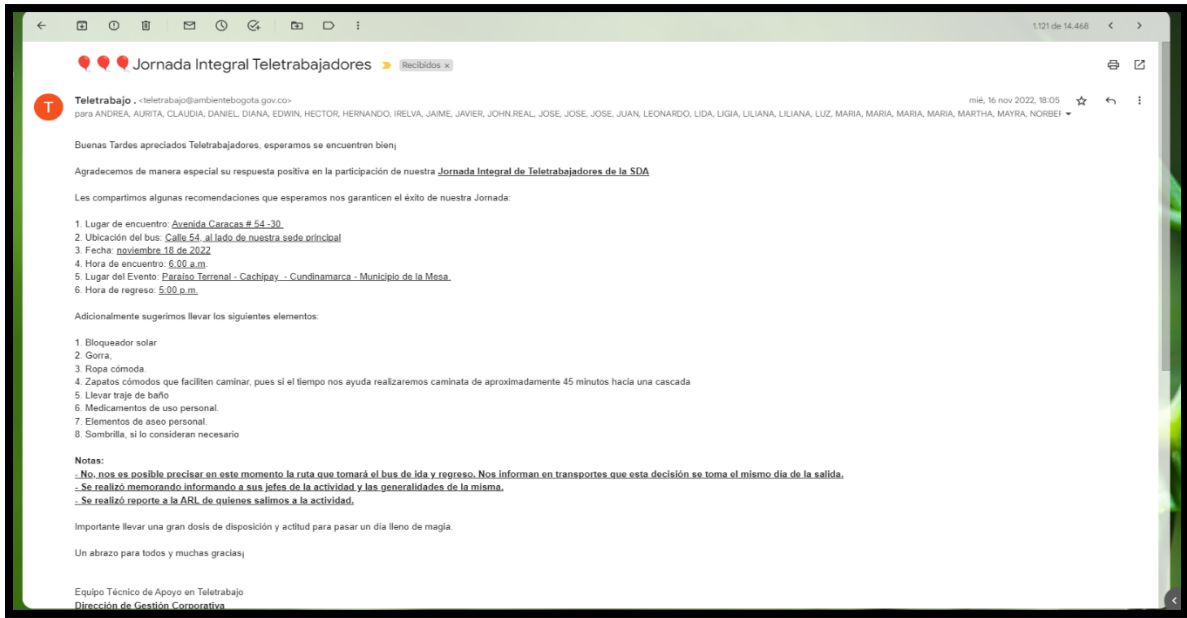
1.121 de 14.468

Jornada Integral Teletrabajadores Recibidos ×

Teletrabajo . <teletrabajo@ambientebogota.gov.co>
mié, 16 nov 2022, 18:05
para ANDREA, AURITA, CLAUDIA, DANIEL, DIANA, EDWIN, HECTOR, HERNANDO, IRELVA, JAIME, JAVIER, JOHN.REAL, JOSE, JOSE, JOSE, JUAN, LEONARDO, LIDA, LIGIA, LILIANA, LILIANA, LUZ, MARIA, MARIA, MARIA, MARIA, MARTHA, MAYRA, NORBEI

Buenas Tardes apreciados Teletrabajadores, esperamos se encuentren bien¡

Agradecemos de manera especial su respuesta positiva en la participación de nuestra Jornada Integral de Teletrabajadores de la SDA

Les compartimos algunas recomendaciones que esperamos nos garanticen el éxito de nuestra Jornada:

1. Lugar de encuentro: Avenida Caracas # 54 -30
2. Ubicación del bus: Calle 54, al lado de nuestra sede principal
3. Fecha: noviembre 18 de 2022
4. Hora de encuentro: 6:00 a.m.
5. Lugar del Evento: Paraíso Terrenal - Cachipay - Cundinamarca - Municipio de la Mesa.
6. Hora de regreso: 5:00 p.m.

Adicionalmente sugerimos llevar los siguientes elementos:

1. Bloqueador solar
2. Gorra,
3. Ropa cómoda.
4. Zapatos cómodos que faciliten caminar, pues si el tiempo nos ayuda realizaremos caminata de aproximadamente 45 minutos hacia una cascada
5. Llevar traje de baño
6. Medicamentos de uso personal.
7. Elementos de aseo personal.
8. Sombrilla, si lo consideran necesario

Notas:
- No, nos es posible precisar en este momento la ruta que tomará el bus de ida y regreso. Nos informan en transportes que esta decisión se toma el mismo día de la salida.
- Se realizó memorando informando a sus jefes de la actividad y las generalidades de la misma.
- Se realizó reporte a la ARL de quienes salimos a la actividad.

Importante llevar una gran dosis de disposición y actitud para pasar un día lleno de magia.

Un abrazo para todos y muchas gracias¡

Equipo Técnico de Apoyo en Teletrabajo
Dirección de Gestión Corporativa